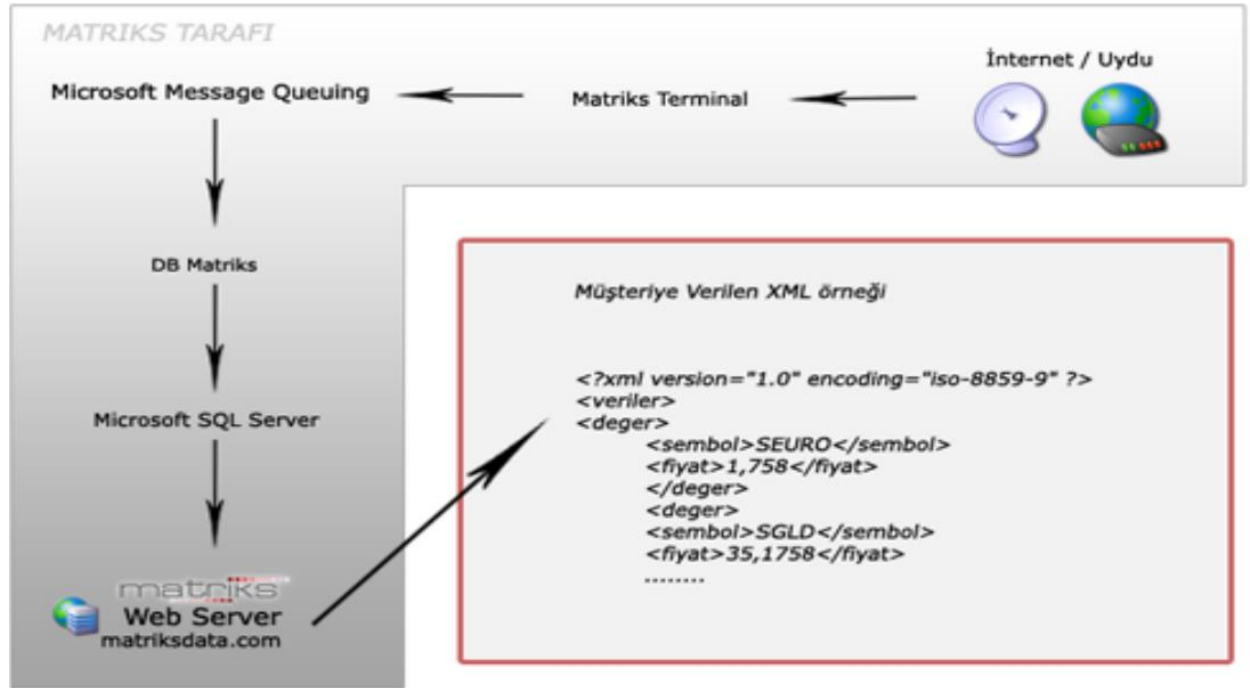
MATRIKS TARAFI

Microsoft Message Queuing

Matriks Terminal

İnternet / Uydu

DB Matriks

Microsoft SQL Server

matriks
Web Server
matriksdata.com

Müşteriye Verilen XML örneği

<?xml version="1.0" encoding="iso-8859-9" ?>
<veriler>
<deger>
<sembol>SEURO</sembol>
<fiyat>1,758</fiyat>
</deger>
<deger>
<sembol>SGLD</sembol>
<fiyat>35,1758</fiyat>
........